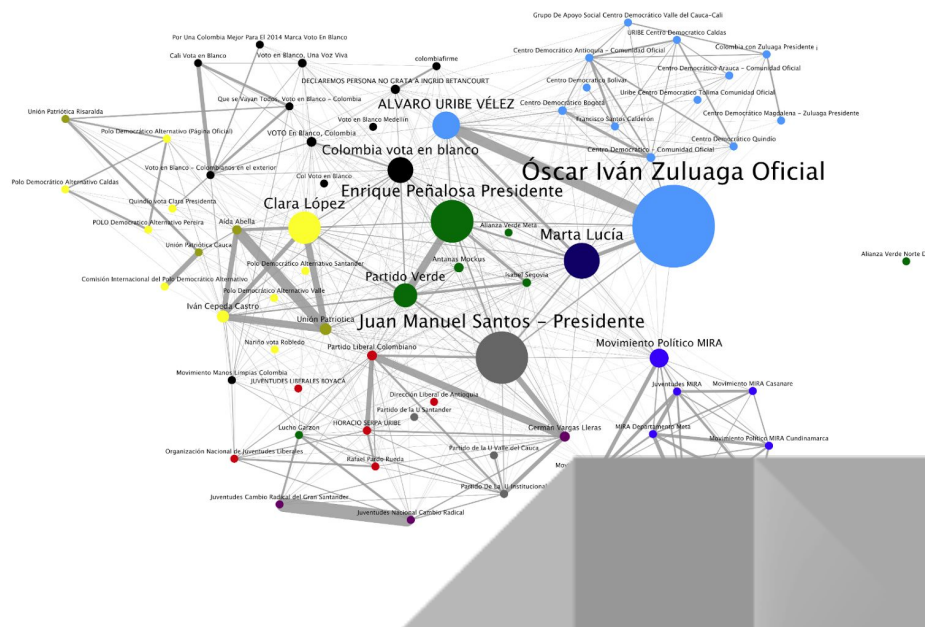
Grupo De Apoyo Social Centro Democrático Valle del Cauca-Cali
URIBE Centro Democrático Caldas
Colombia con Zuluaga Presidente
Centro Democrático Antioquia - Comunidad Oficial
Centro Democrático Arauca - Comunidad Oficial
Por Una Colombia Mejor Para El 2014 Marca Voto En Blanco
colombiafirme
Cali Vota en Blanco
Voto en Blanco, Una Voz Viva
DECLAREMOS PERSONA NO GRATA A INGRID BETANCOURT
Centro Democrático Bolívar
Uribe Centro Democrático Tolima Comunidad Oficial
Centro Democrático Bogotá
Centro Democrático Magdalena - Zuluaga Presidente
Que se Vayan Todos. Voto en Blanco - Colombia
ALVARO URIBE VÉLEZ
Francisco Santos Calderón
Unión Patriótica Risaralda
Voto en Blanco Medellín
Polo Democrático Alternativo (Página Oficial)
VOTO En Blanco, Colombia
Centro Democrático Quindío
Centro Democrático - Comunidad Oficial
Colombia vota en blanco
Óscar Iván Zuluaga Oficial
Voto en Blanco - Colombianos en el exterior
Col Voto en Blanco
Polo Democrático Alternativo Caldas
Enrique Peñalosa Presidente
Quindío vota Clara Presidenta
Clara López
POLO Democrático Alternativo Pereira
Alianza Verde Meta
Aida Abella
Marta Lucía
Unión Patriótica Cauca
Antanas Mockus
Alianza Verde Norte D
Polo Democrático Alternativo Santander
Isabel Segovia
Comisión Internacional del Polo Democrático Alternativo
Polo Democrático Alternativo Valle
Partido Verde
Iván Cepeda Castro
Unión Patriótica
Juan Manuel Santos - Presidente
Nariño vota Robledo
Partido Liberal Colombiano
Movimiento Político MIRA
Movimiento Manos Limpias Colombia
JUVENTUDES LIBERALES BOYACÁ
Juventudes MIRA
Movimiento MIRA Casanare
Dirección Liberal de Antioquia
Partido de la U Santander
HORACIO SERPA URIBE
MIRA Departamento Meta
Lucho Garzon
Germán Vargas Lleras
Movimiento Político MIRA Cundinamarca
Partido de la U Valle del Cauca
Organización Nacional de Juventudes Liberales
Rafael Pardo Rueda
Mo
Partido De La U Institucional
Juventudes Cambio Radical del Gran Santander
Juventudes Nacional Cambio Radical